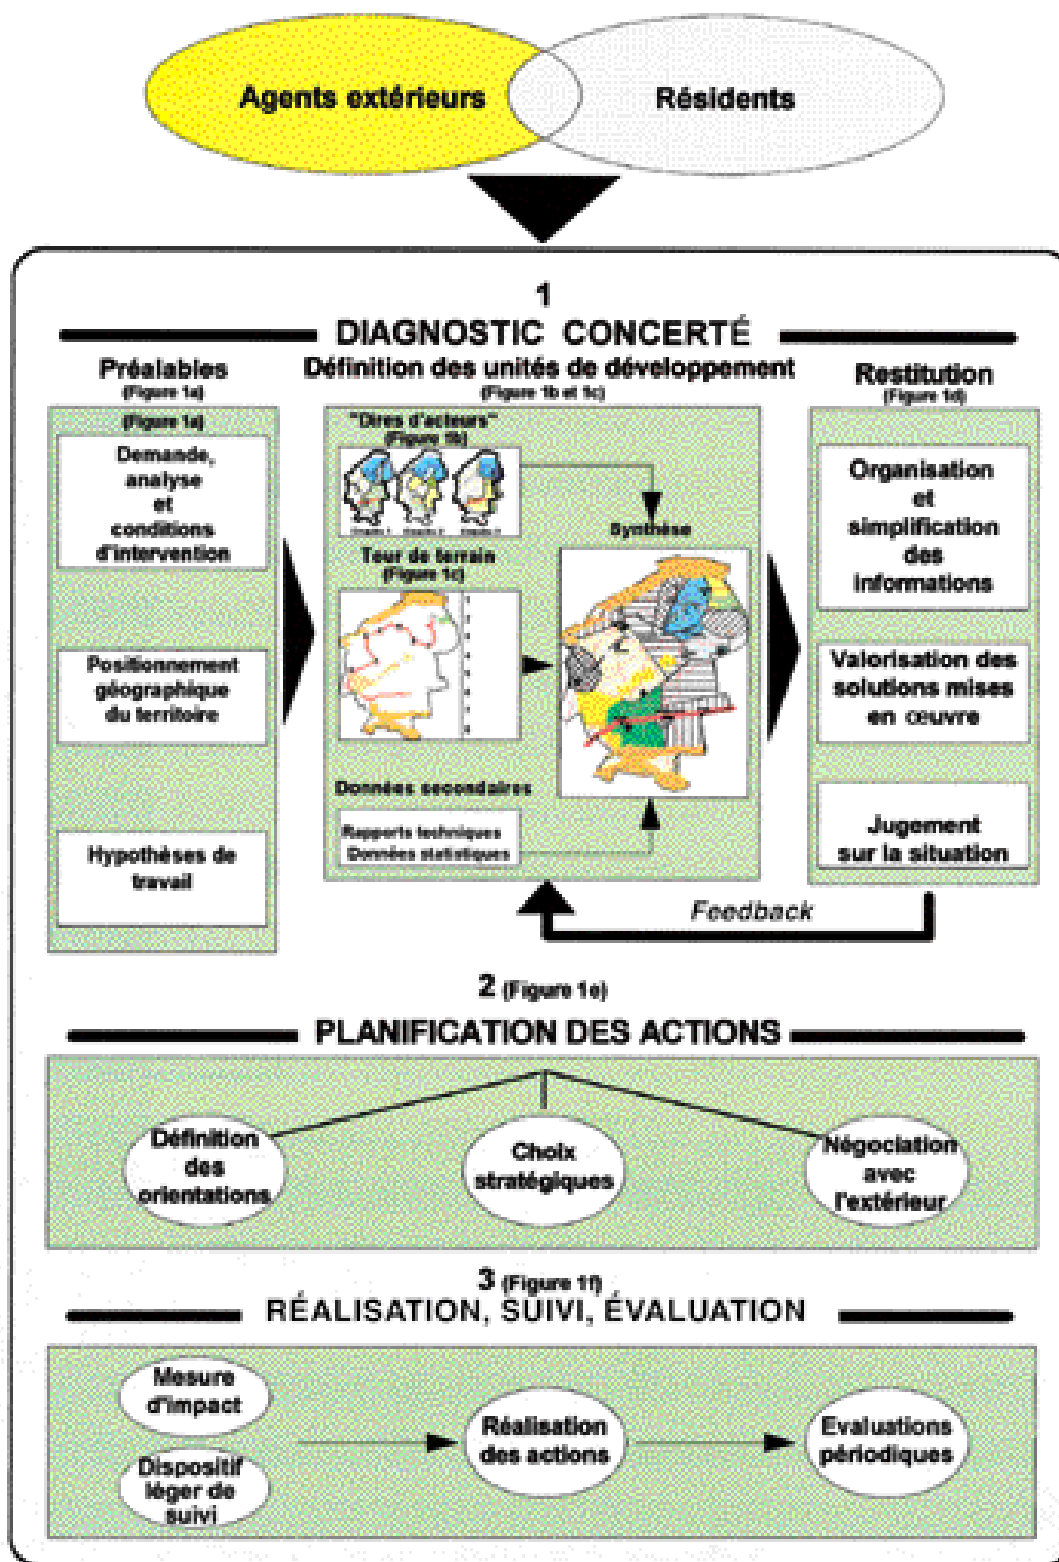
Agents extérieurs

Résidents

1

DIAGNOSTIC CONCERTÉ

Préalables
(Figure 1a)

(Figure 1a)

Demande, analyse et conditions d'intervention

Positionnement géographique du territoire

Hypothèses de travail

Définition des unités de développement
(Figure 1b et 1c)

"Dires d'acteurs"
(Figure 1b)

Synthèse

Tour de terrain
(Figure 1c)

Données secondaires

Rapports techniques
Données statistiques

Restitution
(Figure 1d)

Organisation et simplification des informations

Valorisation des solutions mises en œuvre

Jugement sur la situation

Feedback

2 (Figure 1e)

PLANIFICATION DES ACTIONS

Définition des orientations

Choix stratégiques

Négociation avec l'extérieur

3 (Figure 1f)

RÉALISATION, SUIVI, ÉVALUATION

Mesure d'impact

Dispositif léger de suivi

Réalisation des actions

Evaluations périodiques